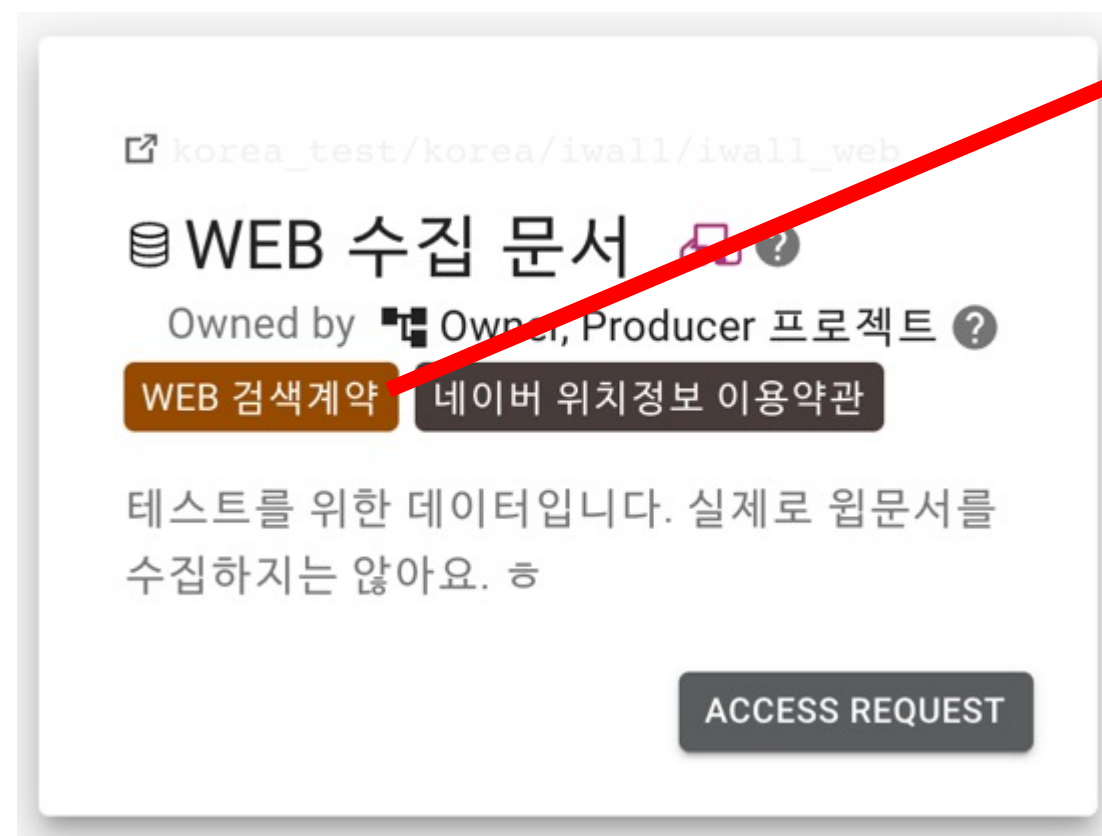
korea_test/korea/iwall/iwall_web

WEB 수집 문서

Owned by Owner, Producer 프로젝트

WEB 검색계약 네이버 위치정보 이용약관

테스트를 위한 데이터입니다. 실제로 웹문서를 수집하지는 않아요. ㅎ

ACCESS REQUEST